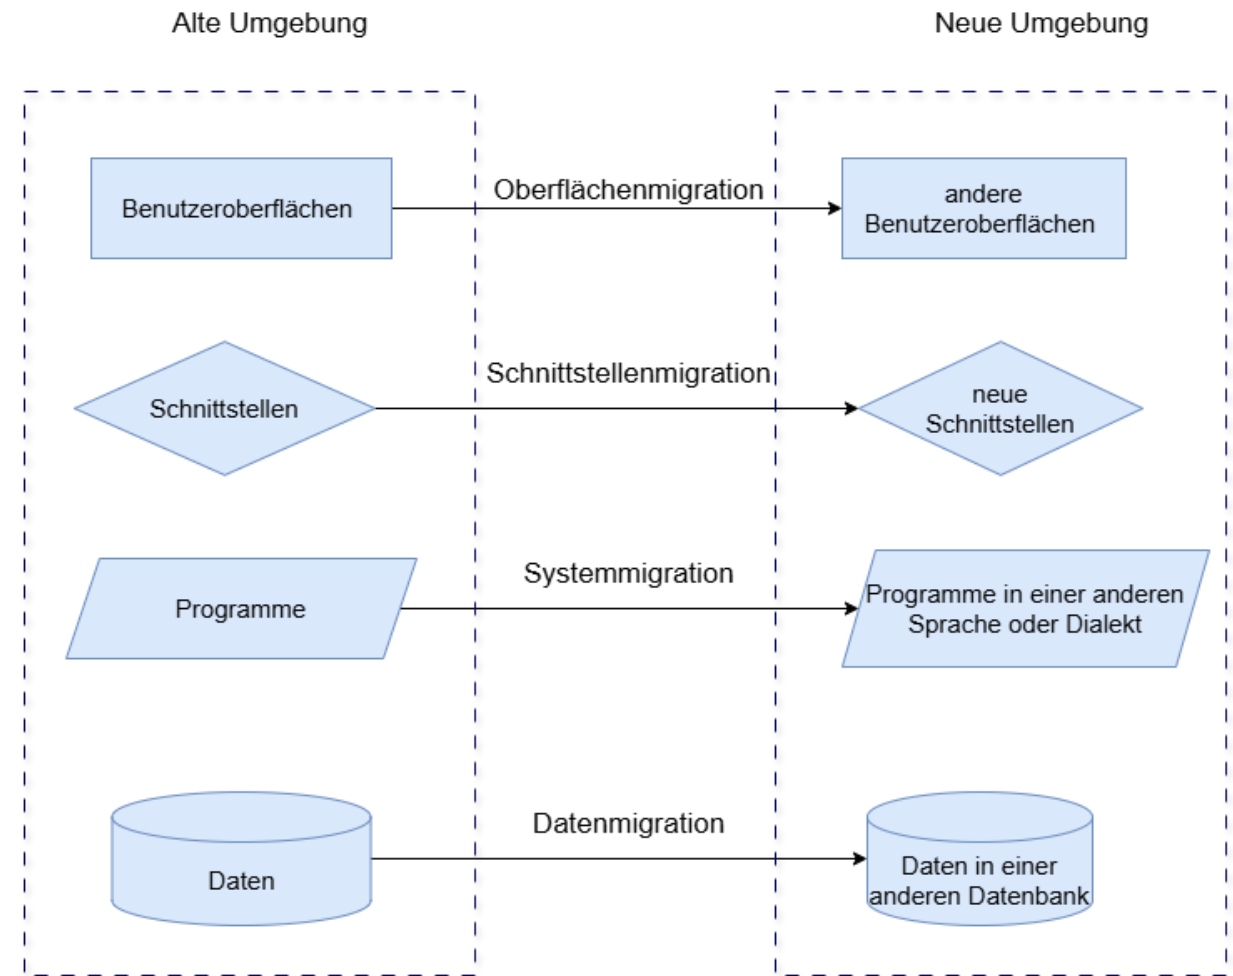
Alte Umgebung

Neue Umgebung

Benutzeroberflächen

Oberflächenmigration

andere Benutzeroberflächen

Schnittstellen

Schnittstellenmigration

neue Schnittstellen

Programme

Systemmigration

Programme in einer anderen Sprache oder Dialekt

Daten

Datenmigration

Daten in einer anderen Datenbank